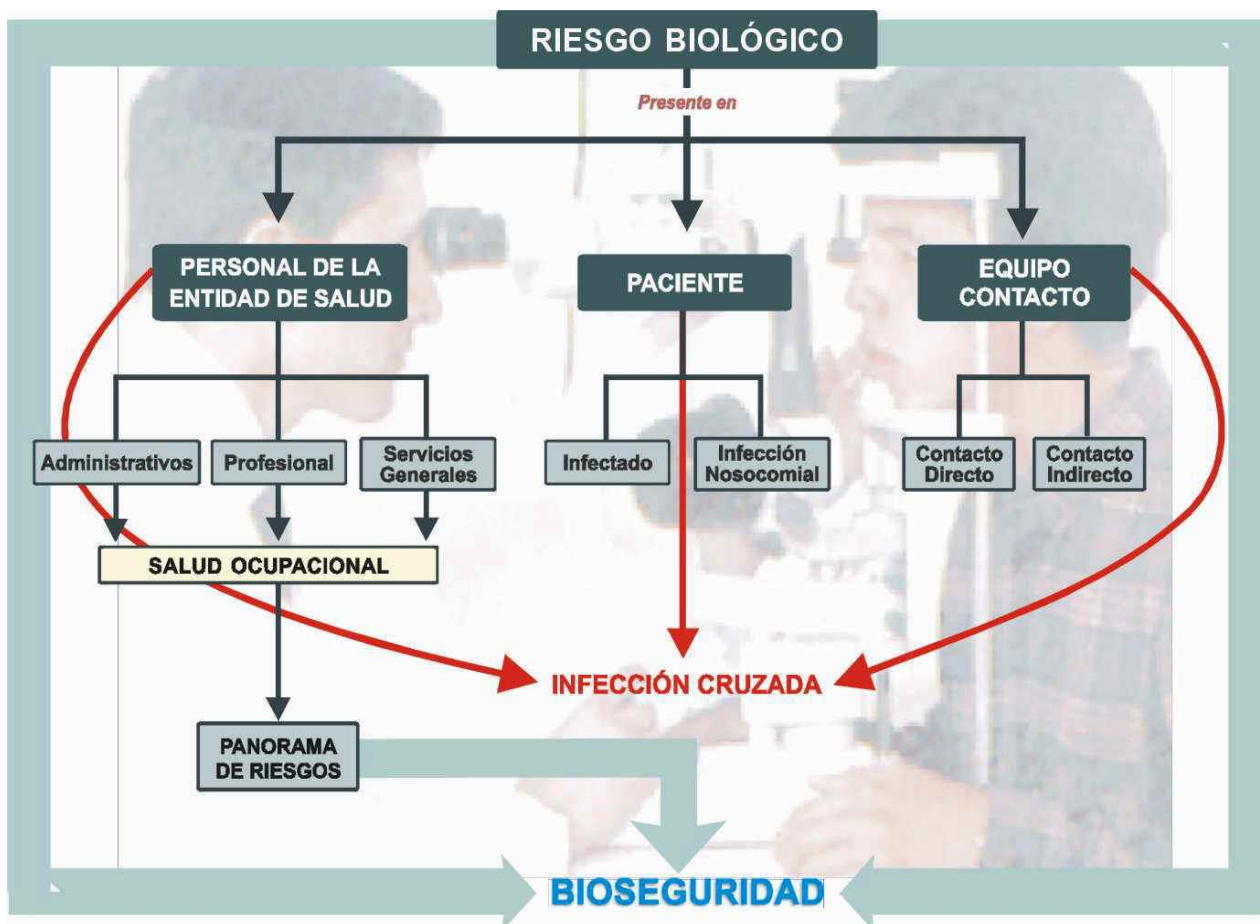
RIESGO BIOLÓGICO

Presente en

PERSONAL DE LA ENTIDAD DE SALUD

PACIENTE

EQUIPO CONTACTO

Administrativos

Profesional

Servicios Generales

Infectado

Infección Nosocomial

Contacto Directo

Contacto Indirecto

SALUD OCUPACIONAL

INFECCIÓN CRUZADA

PANORAMA DE RIESGOS

BIOSEGURIDAD